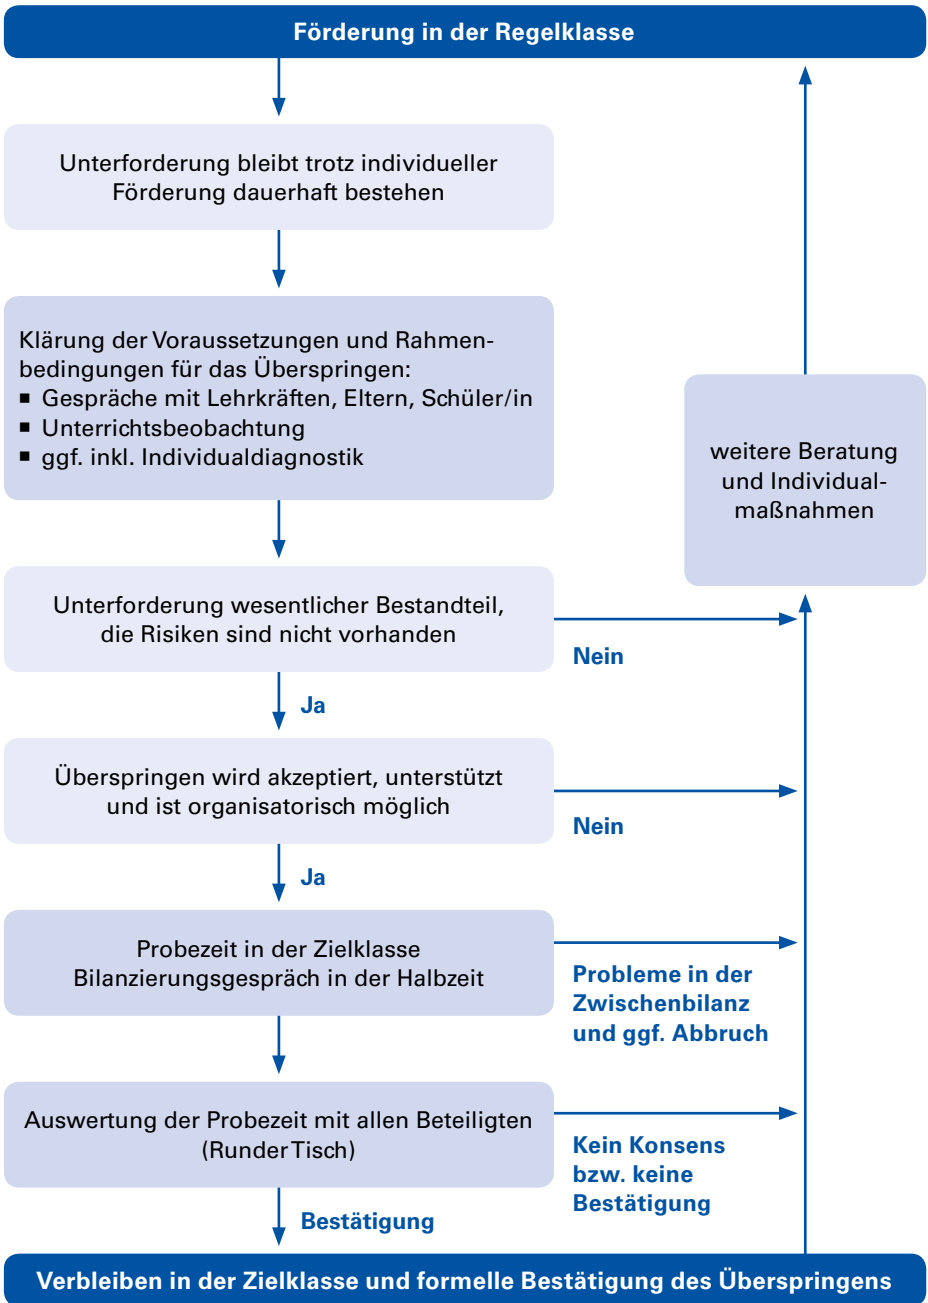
Förderung in der Regelklasse

Unterforderung bleibt trotz individueller Förderung dauerhaft bestehen

Klärung der Voraussetzungen und Rahmenbedingungen für das Überspringen:
■ Gespräche mit Lehrkräften, Eltern, Schüler/in
■ Unterrichtsbeobachtung
■ ggf. inkl. Individualdiagnostik

weitere Beratung und Individualmaßnahmen

Unterforderung wesentlicher Bestandteil, die Risiken sind nicht vorhanden

Nein

Ja

Überspringen wird akzeptiert, unterstützt und ist organisatorisch möglich

Nein

Ja

Probezeit in der Zielklasse
Bilanzierungsgespräch in der Halbzeit

Probleme in der Zwischenbilanz und ggf. Abbruch

Auswertung der Probezeit mit allen Beteiligten (Runder Tisch)

Kein Konsens bzw. keine Bestätigung

Bestätigung

Verbleiben in der Zielklasse und formelle Bestätigung des Überspringens